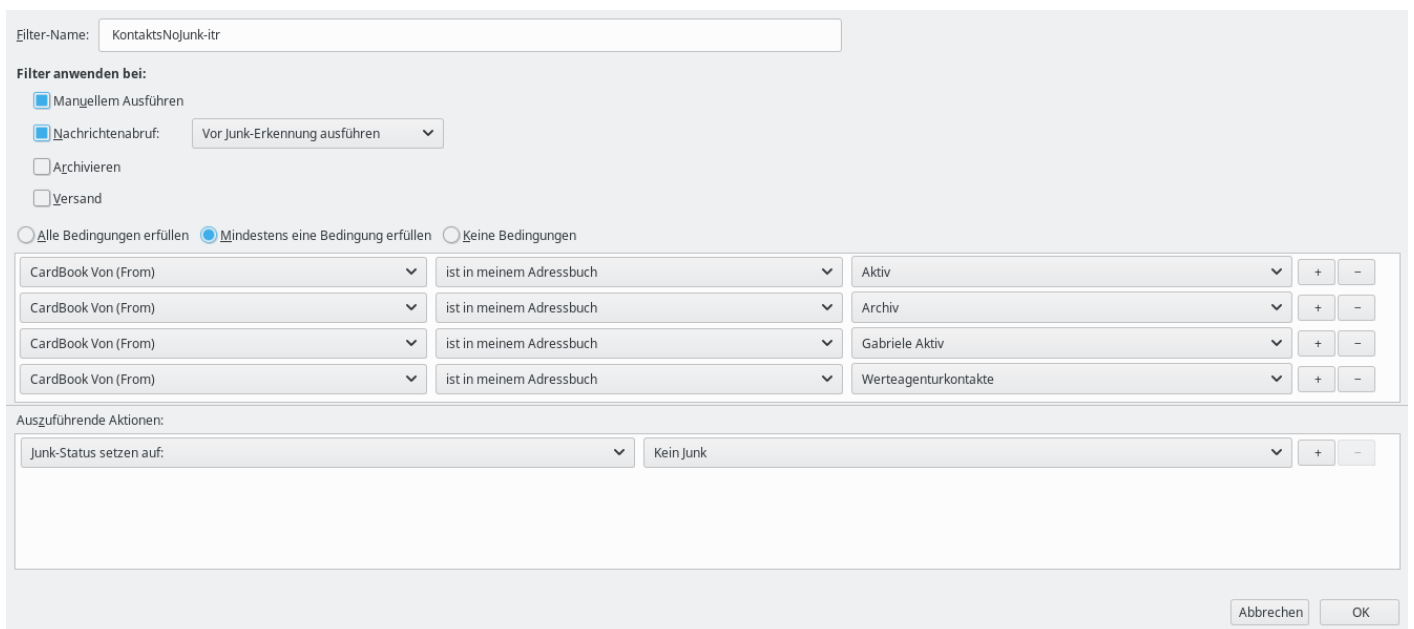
Filter-Name: KontaktsNoJunk-itr

Filter anwenden bei:

Manuellem Ausführen

Nachrichtenabruf: Vor Junk-Erkennung ausführen

Archivieren

Versand

Alle Bedingungen erfüllen Mindestens eine Bedingung erfüllen Keine Bedingungen

| | | | | |
|---|---|---|---|---|
| CardBook Von (From) | ist in meinem Adressbuch | Aktiv | + | − |
| CardBook Von (From) | ist in meinem Adressbuch | Archiv | + | − |
| CardBook Von (From) | ist in meinem Adressbuch | Gabriele Aktiv | + | − |
| CardBook Von (From) | ist in meinem Adressbuch | Werteagenturkontakte | + | − |

Auszuführende Aktionen:

Junk-Status setzen auf: Kein Junk + −

Abbrechen OK